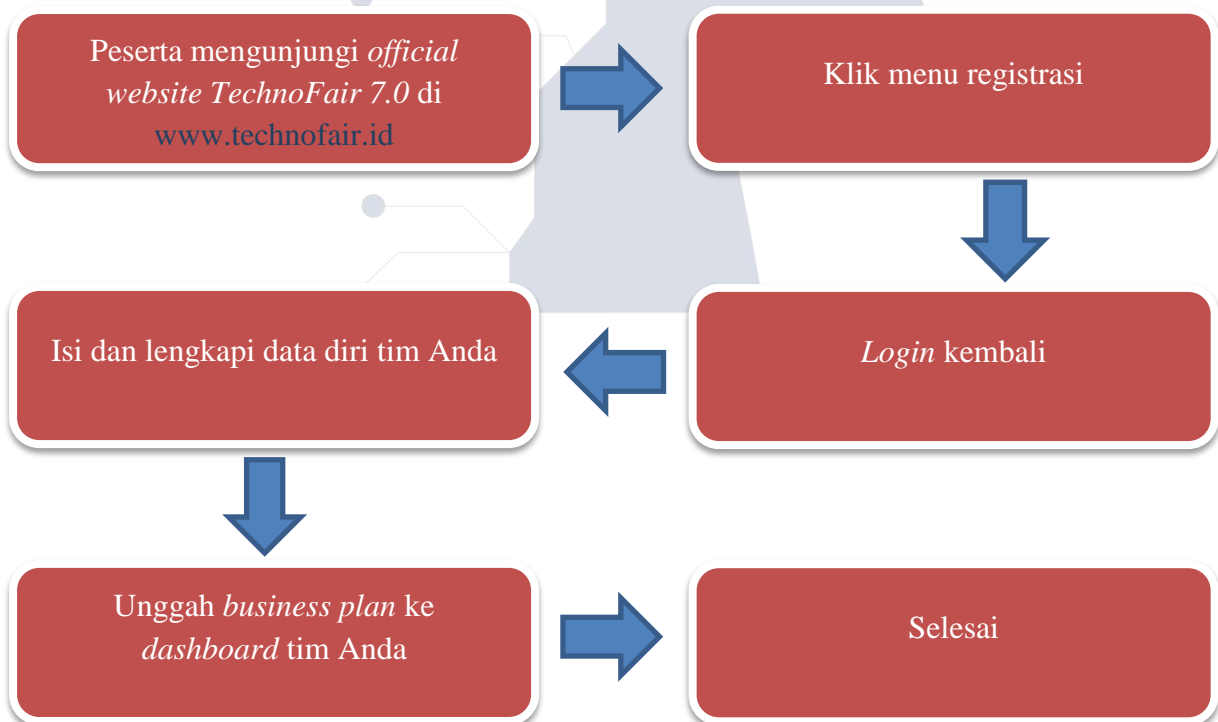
Peserta mengunjungi *official website TechnoFair 7.0* di www.technofair.id

Klik menu registrasi

*Login* kembali

Isi dan lengkapi data diri tim Anda

Unggah *business plan* ke *dashboard* tim Anda

Selesai